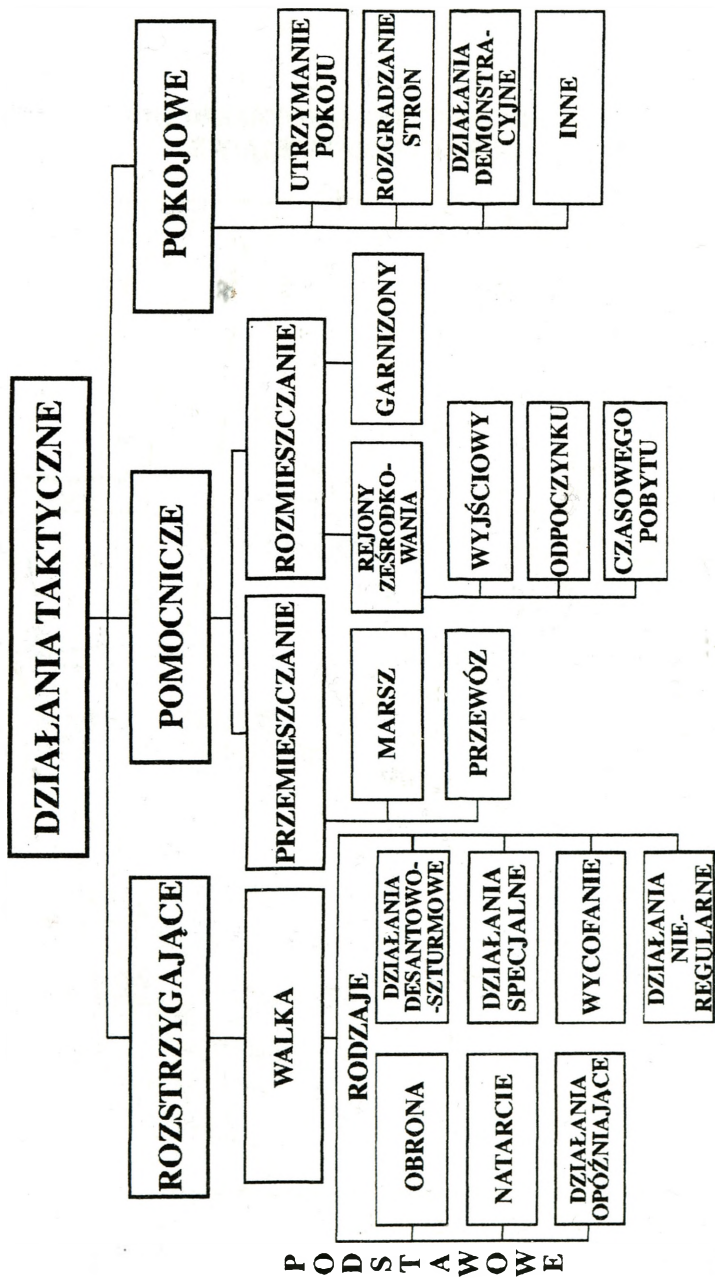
DZIAŁANIA TAKTYCZNE

ROZSTRZYGAJĄCE

WALKA

RODZAJE

PODSTAWOWE

OBRONA

NATARCIE

DZIAŁANIA OPÓŹNIAJĄCE

DZIAŁANIA DESANTOWO-SZTURMOWE

DZIAŁANIA SPECJALNE

WYCOFANIE

DZIAŁANIA NIE-REGULARNE

POMOCNICZE

PRZEMIESZCZANIE

MARSZ

PRZEWÓZ

ROZMIESZCZANIE

REJONY ZEŚRODKOWANIA

WYJŚCIOWY

ODPOCZYNKU

CZASOWEGO POBYTU

GARNIZONY

POKOJOWE

UTRZYMANIE POKOJU

ROZGRADZANIE STRON

DZIAŁANIA DEMONSTRA-CYJNE

INNE